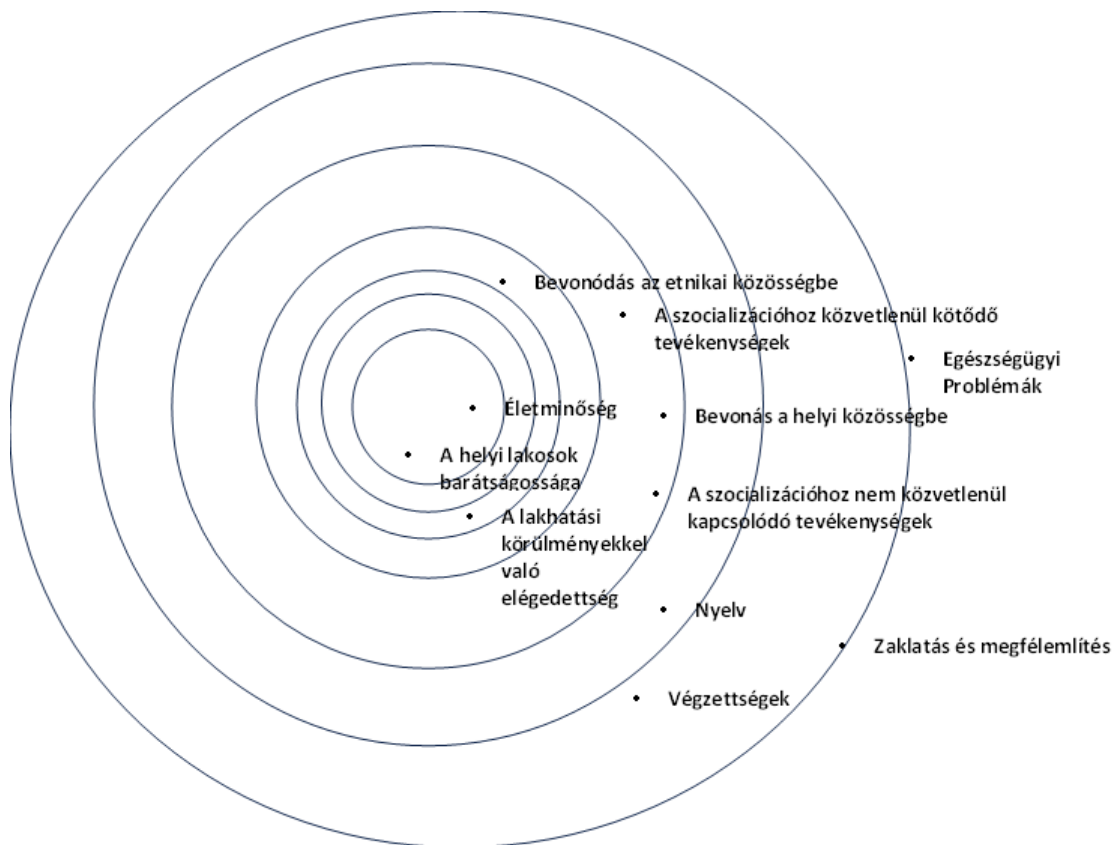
Bevonódás az etnikai közösségbe

A szocializációhoz közvetlenül kötődő tevékenységek

Egészségügyi Problémák

Életminőség

Bevonás a helyi közösségbe

A helyi lakosok barátságossága

A szocializációhoz nem közvetlenül kapcsolódó tevékenységek

A lakhatási körülményekkel való elégedettség

Nyelv

Zaklatás és megfélemlítés

Végzettségek